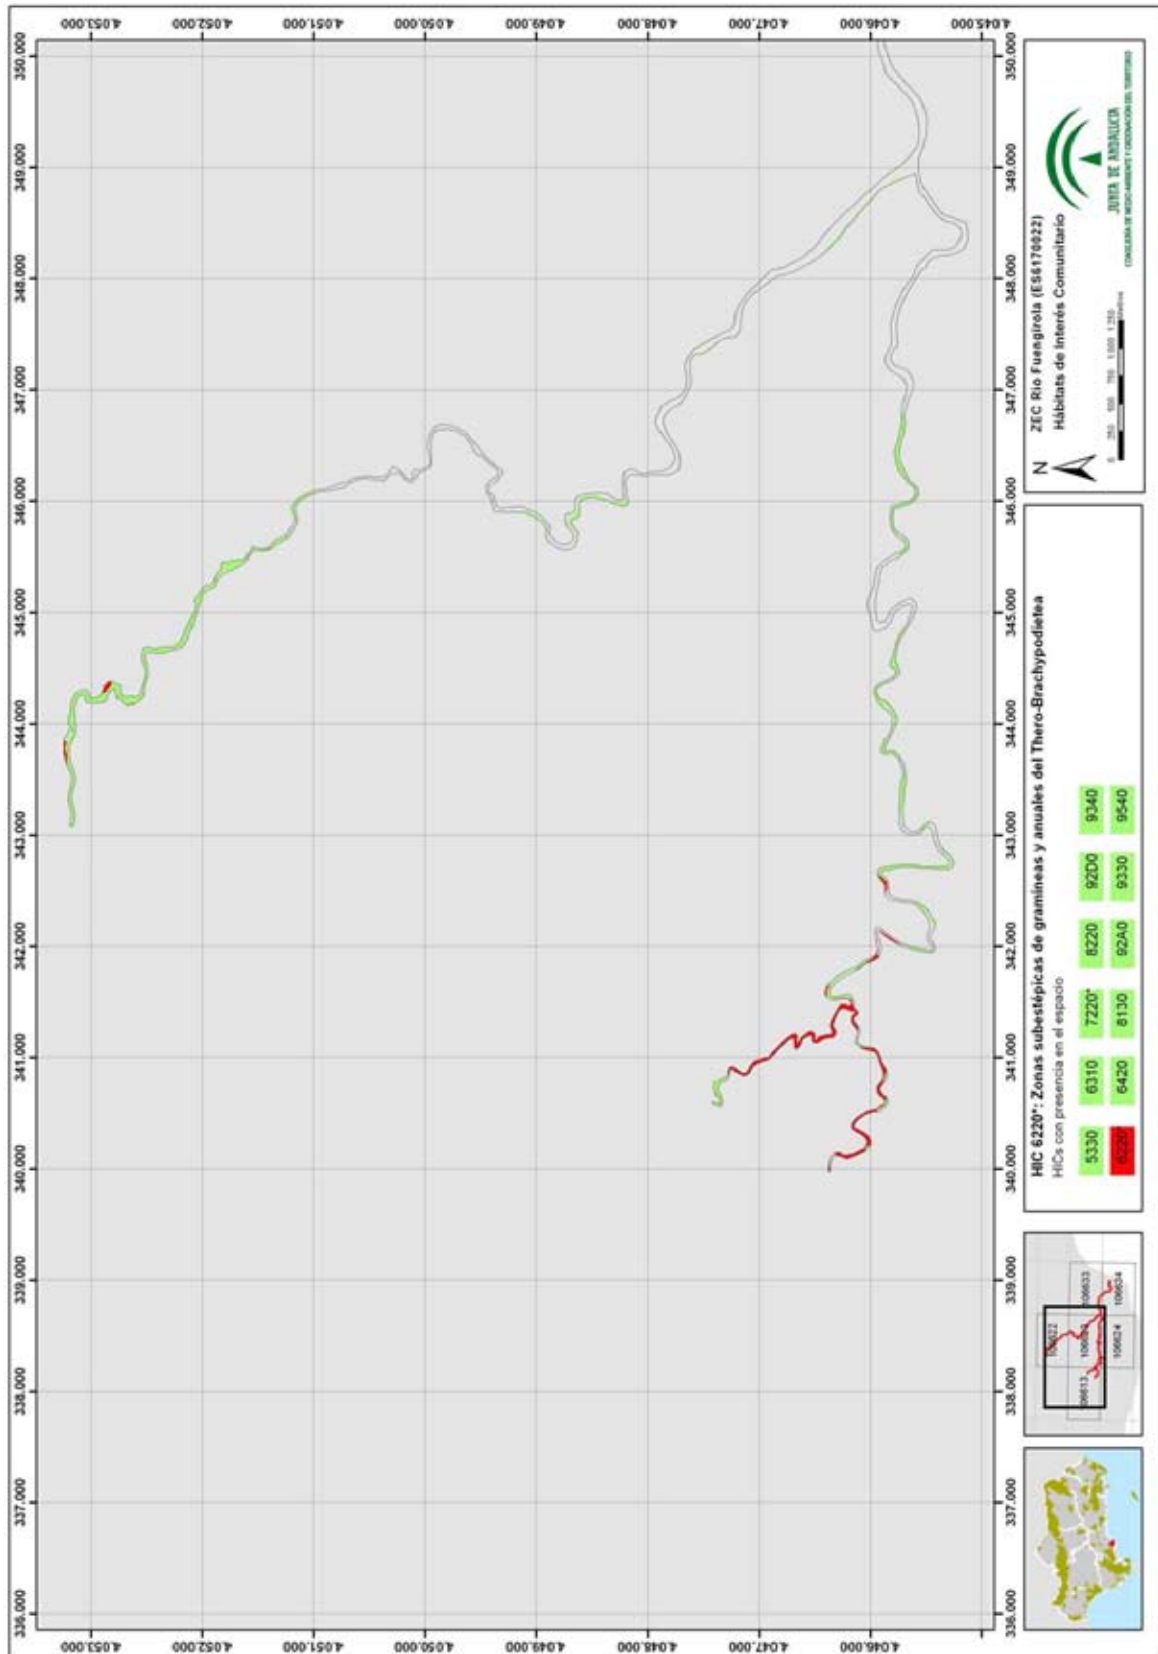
ZEC Río Fuengirola (ES6170022)
Hábitats de Interés Comunitario

JUNTA DE ANDALUCIA
CONSEJERIA DE MEDIO AMBIENTE Y ORDENACION DEL TERRITORIO

N

0 250 500 750 1.000 1.250 Metros

HIC 6220*: Zonas subestépicas de gramíneas y anuales del Thero-Brachypodietea
HICs con presencia en el espacio

| 5330 | 6310 | 7220* | 8220 | 92D0 | 9340 |
|---|---|---|---|---|---|
| 6220* | 6420 | 8130 | 92A0 | 9330 | 9540 |

106612
106613
106622
106623
106624
106633
106634

336.000
337.000
338.000
339.000
340.000
341.000
342.000
343.000
344.000
345.000
346.000
347.000
348.000
349.000
350.000

4.045.000
4.046.000
4.047.000
4.048.000
4.049.000
4.050.000
4.051.000
4.052.000
4.053.000